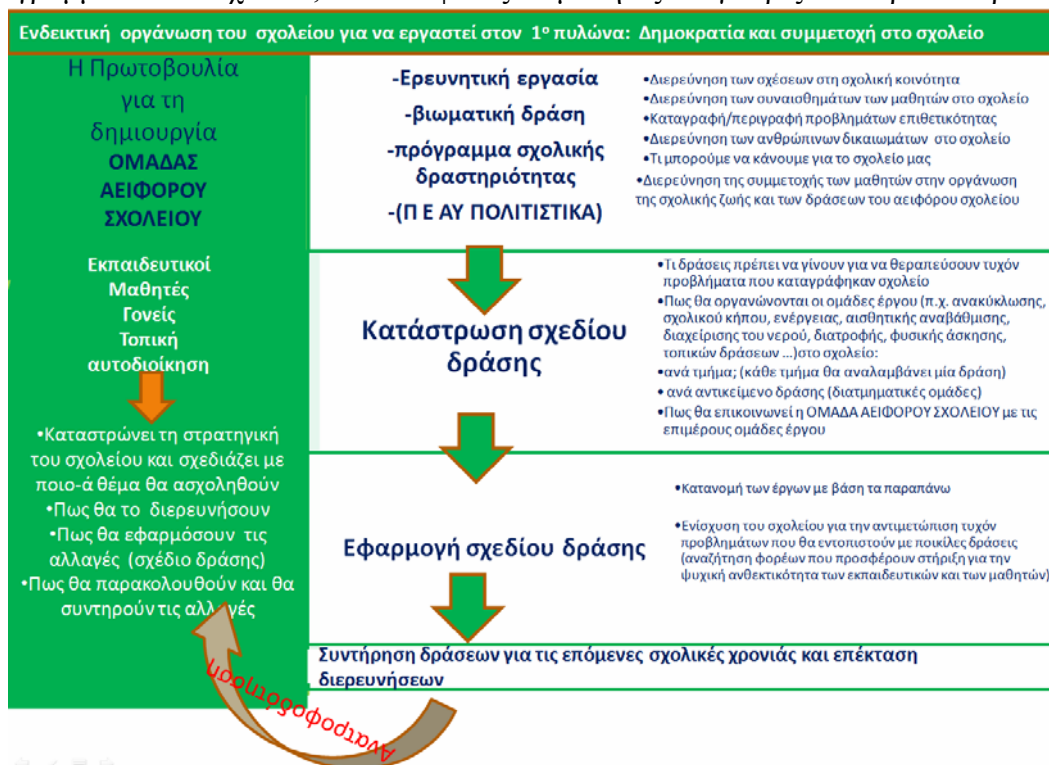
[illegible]

Ενδεικτική οργάνωση του σχολείου για να εργαστεί στον 1ο πυλώνα: Δημοκρατία και συμμετοχή στο σχολείο

Η Πρωτοβουλία για τη δημιουργία ΟΜΑΔΑΣ ΑΕΙΦΟΡΟΥ ΣΧΟΛΕΙΟΥ

Εκπαιδευτικοί
Μαθητές
Γονείς
Τοπική αυτοδιοίκηση

•Καταστρώνει τη στρατηγική του σχολείου και σχεδιάζει με ποιο-ά θέμα θα ασχοληθούν
•Πως θα το διερευνήσουν
•Πως θα εφαρμόσουν τις αλλαγές (σχέδιο δράσης)
•Πως θα παρακολουθούν και θα συντηρούν τις αλλαγές

Ανατροφοδότηση

-Ερευνητική εργασία
-βιωματική δράση
-πρόγραμμα σχολικής δραστηριότητας
-(Π Ε ΑΥ ΠΟΛΙΤΙΣΤΙΚΑ)

•Διερεύνηση των σχέσεων στη σχολική κοινότητα
•Διερεύνηση των συναισθημάτων των μαθητών στο σχολείο
•Καταγραφή/περιγραφή προβλημάτων επιθετικότητας
•Διερεύνηση των ανθρώπινων δικαιωμάτων στο σχολείο
•Τι μπορούμε να κάνουμε για το σχολείο μας
•Διερεύνηση της συμμετοχής των μαθητών στην οργάνωση της σχολικής ζωής και των δράσεων του αειφόρου σχολείου

Κατάστρωση σχεδίου δράσης

•Τι δράσεις πρέπει να γίνουν για να θεραπεύσουν τυχόν προβλήματα που καταγράφηκαν σχολείο
•Πως θα οργανώνονται οι ομάδες έργου (π.χ. ανακύκλωσης, σχολικού κήπου, ενέργειας, αισθητικής αναβάθμισης, διαχείρισης του νερού, διατροφής, φυσικής άσκησης, τοπικών δράσεων …)στο σχολείο:
•ανά τμήμα; (κάθε τμήμα θα αναλαμβάνει μία δράση)
•ανά αντικείμενο δράσης (διατμηματικές ομάδες)
•Πως θα επικοινωνεί η ΟΜΑΔΑ ΑΕΙΦΟΡΟΥ ΣΧΟΛΕΙΟΥ με τις επιμέρους ομάδες έργου

Εφαρμογή σχεδίου δράσης

•Κατανομή των έργων με βάση τα παραπάνω
•Ενίσχυση του σχολείου για την αντιμετώπιση τυχόν προβλημάτων που θα εντοπιστούν με ποικίλες δράσεις (αναζήτηση φορέων που προσφέρουν στήριξη για την ψυχική ανθεκτικότητα των εκπαιδευτικών και των μαθητών)

Συντήρηση δράσεων για τις επόμενες σχολικές χρονιάς και επέκταση διερευνήσεων